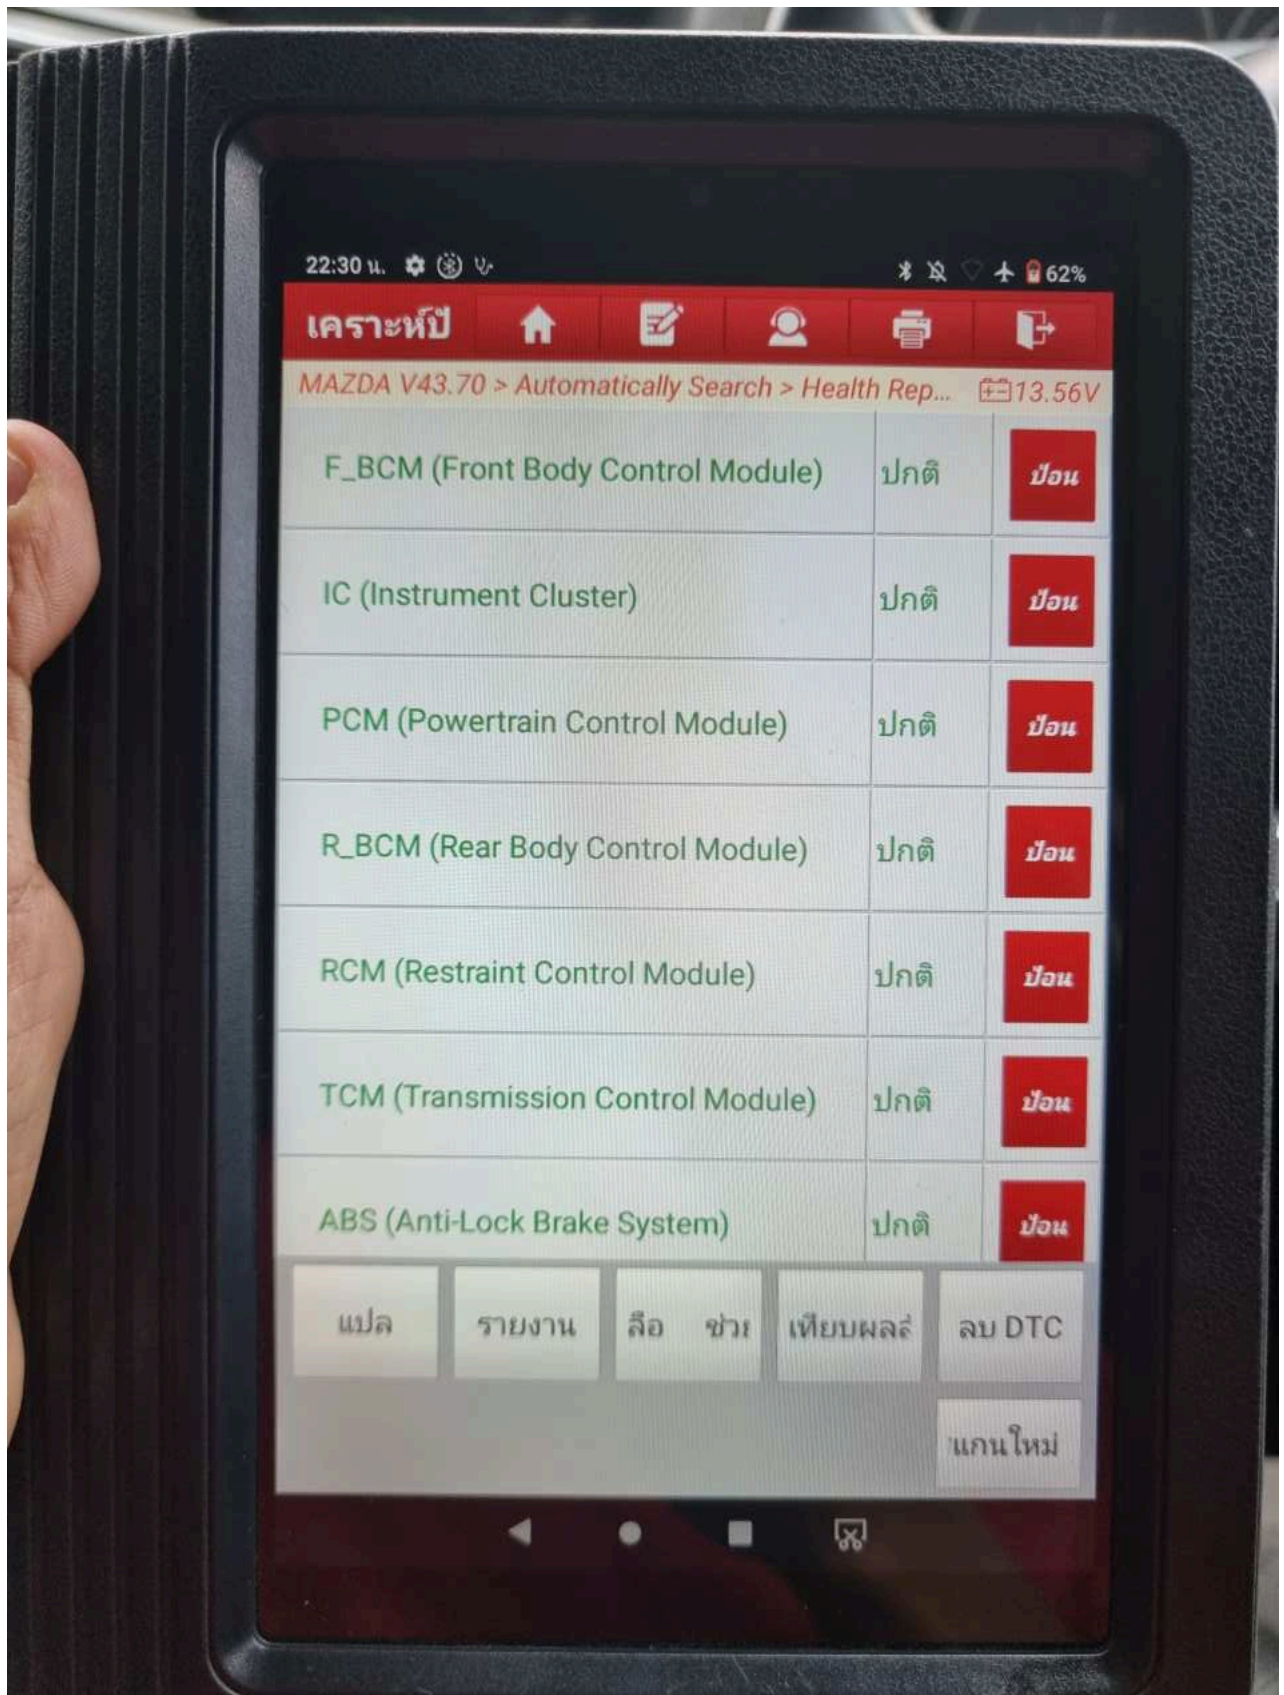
22:30 น. 62%

เคราะห์ปี

MAZDA V43.70 > Automatically Search > Health Rep... 13.56V

| F_BCM (Front Body Control Module) | ปกติ | ป้อน |
|---|---|---|
| IC (Instrument Cluster) | ปกติ | ป้อน |
| PCM (Powertrain Control Module) | ปกติ | ป้อน |
| R_BCM (Rear Body Control Module) | ปกติ | ป้อน |
| RCM (Restraint Control Module) | ปกติ | ป้อน |
| TCM (Transmission Control Module) | ปกติ | ป้อน |
| ABS (Anti-Lock Brake System) | ปกติ | ป้อน |

แปล รายงาน ลือ ช่วย เทียบผลล ลบ DTC

แกนใหม่